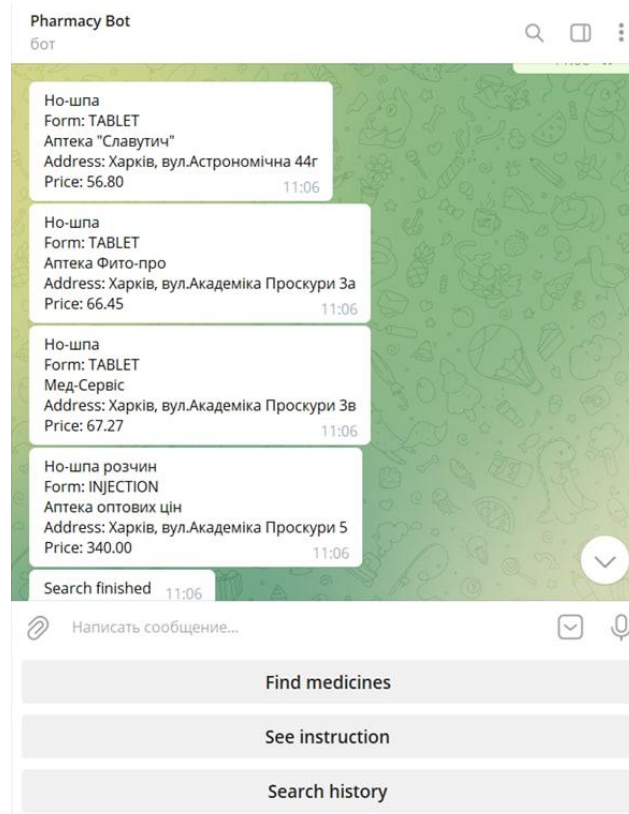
Pharmacy Bot
бот

Но-шпа
Form: TABLET
Аптека "Славутич"
Address: Харків, вул.Астрономічна 44г
Price: 56.80
11:06

Но-шпа
Form: TABLET
Аптека Фито-про
Address: Харків, вул.Академіка Проскури 3а
Price: 66.45
11:06

Но-шпа
Form: TABLET
Мед-Сервіс
Address: Харків, вул.Академіка Проскури 3в
Price: 67.27
11:06

Но-шпа розчин
Form: INJECTION
Аптека оптових цін
Address: Харків, вул.Академіка Проскури 5
Price: 340.00
11:06

Search finished 11:06

Написать сообщение...

Find medicines

See instruction

Search history